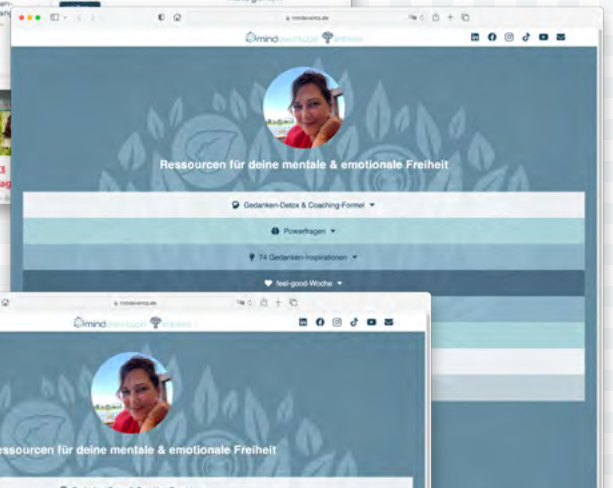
mindevents.de

mind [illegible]

Ressourcen für deine mentale & emotionale Freiheit

Gedanken-Detox & Coaching-Formel ▾

Powerfragen ▾

74 Gedanken-Inspirationen ▾

feel-good-Woche ▾

mindevents.de

mind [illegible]

essourcen für deine mentale & emotionale Freiheit